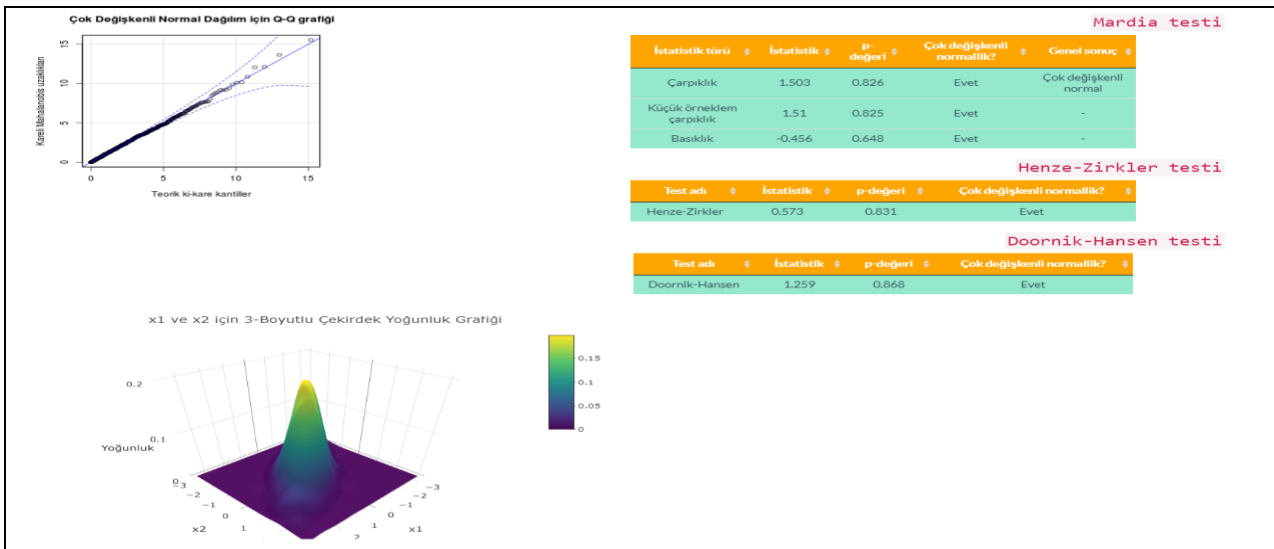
Çok Değişkenli Normal Dağılım için Q-Q grafiği

Kareli Mahalanobis uzaklıkları

15
10
5
0

0 5 10 15

Teorik ki-kare kantiller

Mardia testi

| İstatistik türü | İstatistik | p-değeri | Çok değişkenli normallik? | Genel sonuç |
|---|---|---|---|---|
| Çarpıklık | 1.503 | 0.826 | Evet | Çok değişkenli normal |
| Küçük örneklem çarpıklık | 1.51 | 0.825 | Evet | - |
| Basıklık | -0.456 | 0.648 | Evet | - |

Henze-Zirkler testi

| Test adı | İstatistik | p-değeri | Çok değişkenli normallik? |
|---|---|---|---|
| Henze-Zirkler | 0.573 | 0.831 | Evet |

Doornik-Hansen testi

| Test adı | İstatistik | p-değeri | Çok değişkenli normallik? |
|---|---|---|---|
| Doornik-Hansen | 1.259 | 0.868 | Evet |

x1 ve x2 için 3-Boyutlu Çekirdek Yoğunluk Grafiği

0.15
0.1
0.05
0

0.2
0.1
Yoğunluk
0
−3
−2
−1
0
1
2
x2
−3
−2
−1
0
1
2
x1